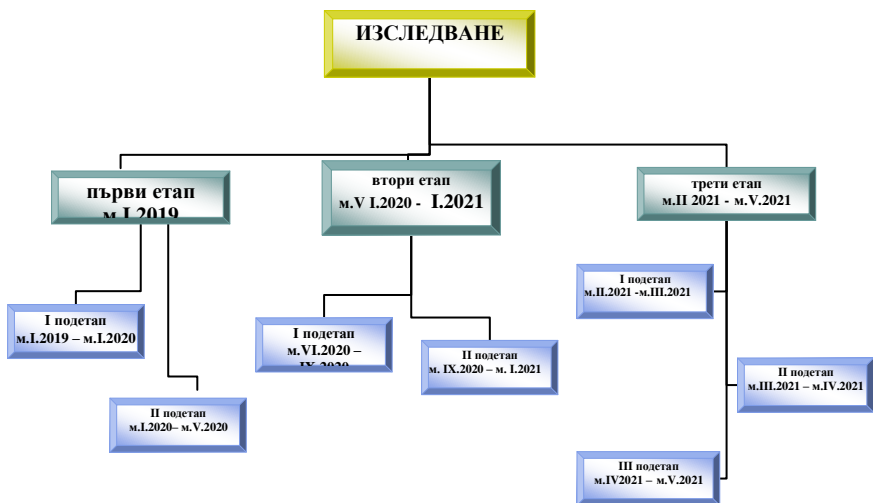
ИЗСЛЕДВАНЕ

първи етап
м.I.2019

I подетап
м.I.2019 – м.I.2020

II подетап
м.I.2020– м.V.2020

втори етап
м.V I.2020 - I.2021

I подетап
м.VI.2020 –
IX.2020

II подетап
м. IX.2020 – м. I.2021

трети етап
м.II 2021 - м.V.2021

I подетап
м.II.2021 -м.III.2021

II подетап
м.III.2021 – м.IV.2021

III подетап
м.IV2021 – м.V.2021